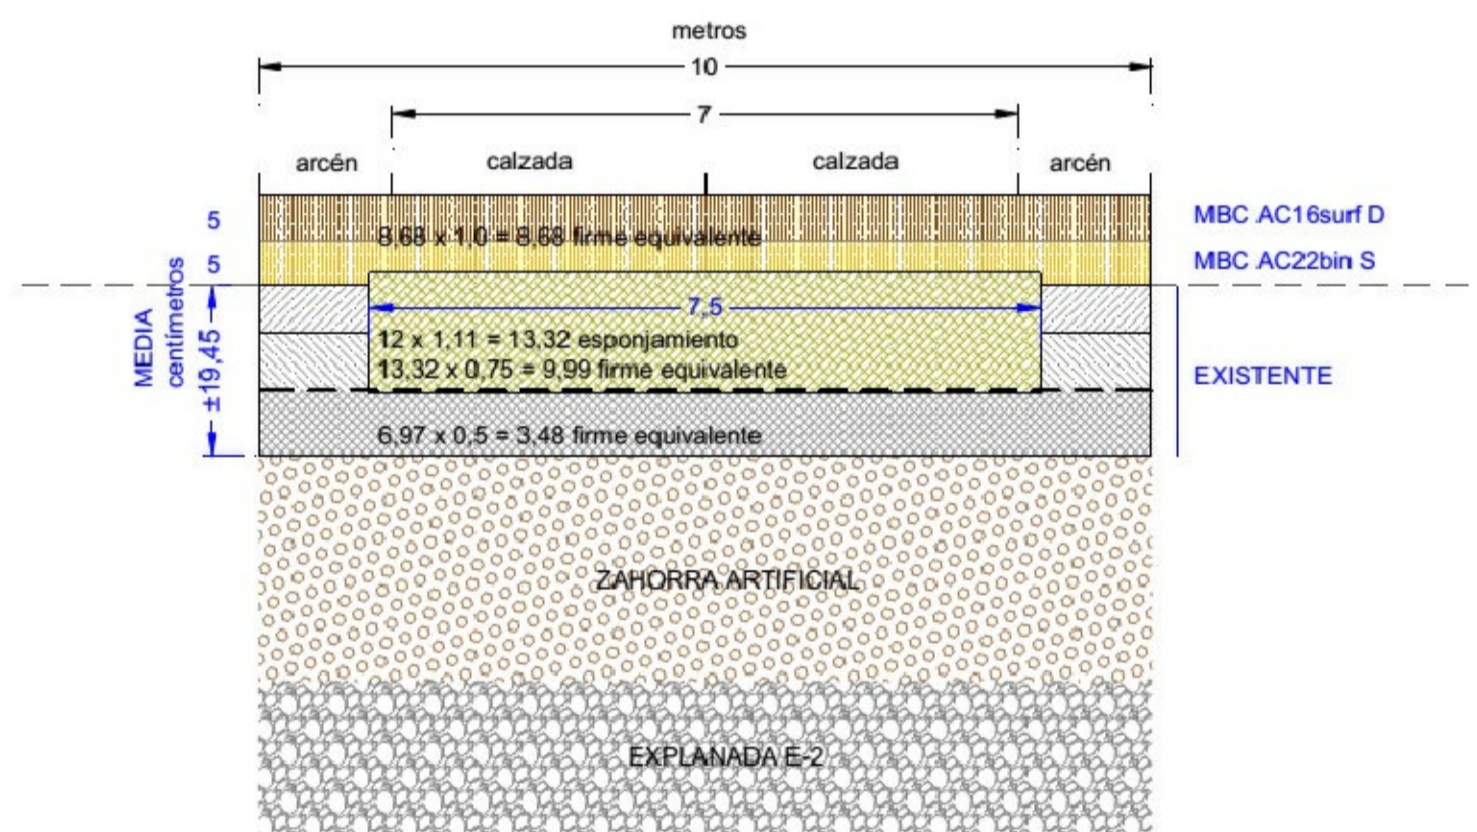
metros

10

7

arcén calzada calzada arcén

5 8,68 x 1,0 = 8,68 firme equivalente MBC AC16surf D

5 MBC AC22bin S

MEDIA centímetros ±19,45

7,5

12 x 1,11 = 13,32 esponjamiento
13,32 x 0,75 = 9,99 firme equivalente

EXISTENTE

6,97 x 0,5 = 3,48 firme equivalente

ZAHORRA ARTIFICIAL

EXPLANADA E-2